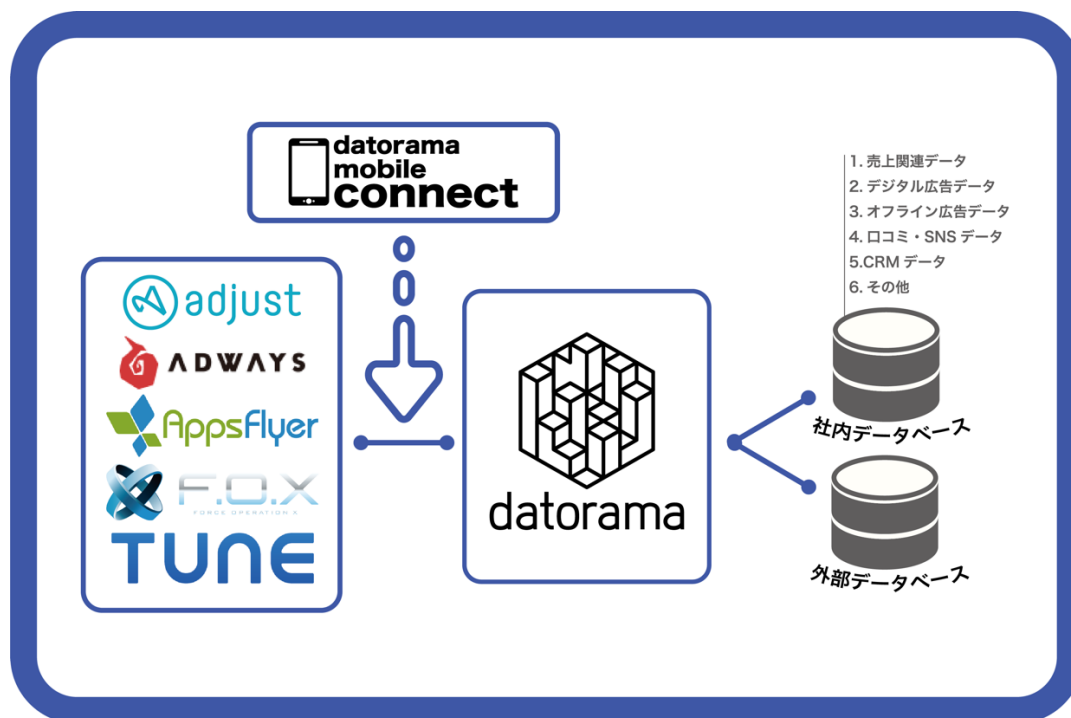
datorama mobile connect

adjust
ADWAYS
AppsFlyer
F.O.X
FORCE OPERATION X
TUNE

datorama

1. 売上関連データ
2. デジタル広告データ
3. オフライン広告データ
4. ロコミ・SNS データ
5.CRM データ
6. その他

社内データベース
外部データベース